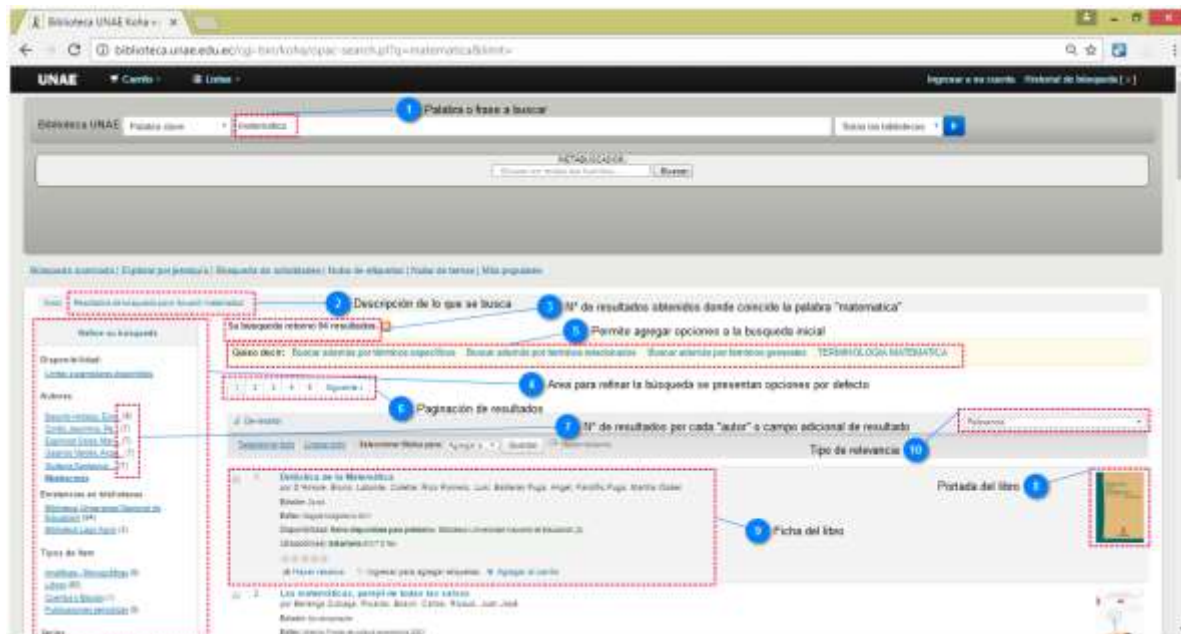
Biblioteca UNAE Koha › ×

biblioteca.unae.edu.ec/cgi-bin/koha/opac-search.pl?q=matematica&limit=

UNAE Carrito Listas

Ingresar a su cuenta Historial de búsqueda [x]

1 Palabra o frase a buscar

Biblioteca UNAE Palabra clave matemática Todas las bibliotecas

METABUSCADOR

Buscar

Búsqueda avanzada | Explorar por jerarquía | Búsqueda de autoridades | Nube de etiquetas | Nube de temas | Más populares

Inicio › Resultados de la búsqueda para: 'kw,wrdl: matematica'

2 Descripción de lo que se busca

3 N° de resultados obtenidos donde coincide la palabra "matematica"

Refine su búsqueda

Su búsqueda retornó 94 resultados.

5 Permite agregar opciones a la busqueda inicial

Quiso decir: Buscar además por términos específicos Buscar además por términos relacionados Buscar además por términos generales TERMINOLOGIA MATEMATICA

Disponibilidad

Limitar a ejemplares disponibles

1 2 3 4 5 Siguiente ›

4 Area para refinar la búsqueda se presentan opciones por defecto

Autores

6 Paginación de resultados

(4)
(1)
(1)
(1)
(1)

7 N° de resultados por cada "autor" o campo adicional de resultado

Relevancia

Mostrar más

Tipo de relevancia 10

Existencias en bibliotecas

Biblioteca Universidad Nacional de Educación (94)

Biblioteca Lago Agrio (1)

Portada del libro 8

Tipos de ítem

1 Didáctica de la Matemática

9 Ficha del libro

2 Las matemáticas, perejil de todas las salsas

Series